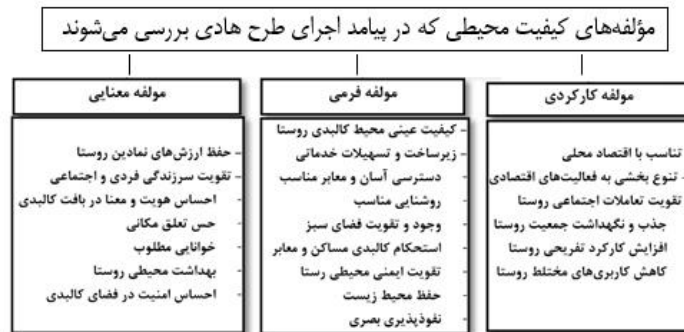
مؤلفه‌های کیفیت محیطی که در پیامد اجرای طرح هادی بررسی می‌شوند

مولفه معنایی

- حفظ ارزش‌های نمادین روستا
- تقویت سرزندگی فردی و اجتماعی
- احساس هویت و معنا در بافت کالبدی
- حس تعلق مکانی
- خوانایی مطلوب
- بهداشت محیطی روستا
- احساس امنیت در فضای کالبدی

مولفه فرمی

- کیفیت عینی محیط کالبدی روستا
- زیرساخت و تسهیلات خدماتی
- دسترسی آسان و معابر مناسب
- روشنایی مناسب
- وجود و تقویت فضای سبز
- استحکام کالبدی مساکن و معابر
- تقویت ایمنی محیطی رستا
- حفظ محیط زیست
- نفوذپذیری بصری

مولفه کارکردی

- تناسب با اقتصاد محلی
- تنوع بخشی به فعالیت‌های اقتصادی
- تقویت تعاملات اجتماعی روستا
- جذب و نگهداشت جمعیت روستا
- افزایش کارکرد تفریحی روستا
- کاهش کاربری‌های مختلط روستا